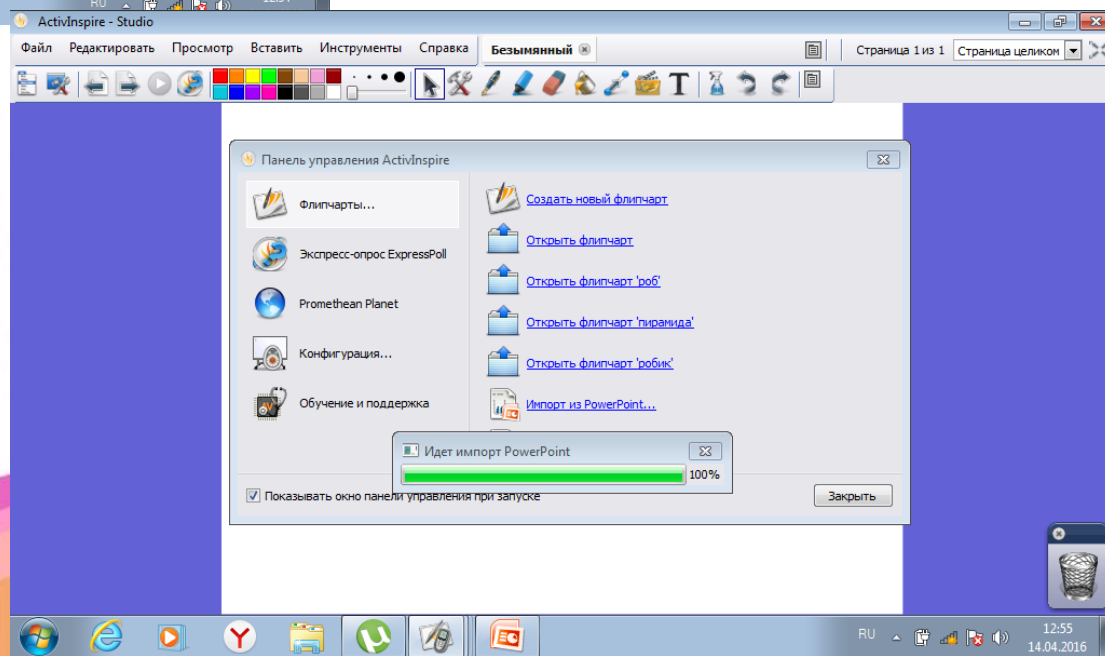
ActivInspire - Studio

Файл Редактировать Просмотр Вставить Инструменты Справка Безымянный

Страница 1 из 1 Страница целиком

Панель управления ActivInspire

Флипчарты...

Экспресс-опрос ExpressPoll

Promethean Planet

Конфигурация...

Обучение и поддержка

Создать новый флипчарт

Открыть флипчарт

Открыть флипчарт 'роб'

Открыть флипчарт 'пирамида'

Открыть флипчарт 'робик'

Импорт из PowerPoint...

Идет импорт PowerPoint

100%

Показывать окно панели управления при запуске

Закрыть

RU

12:55
14.04.2016